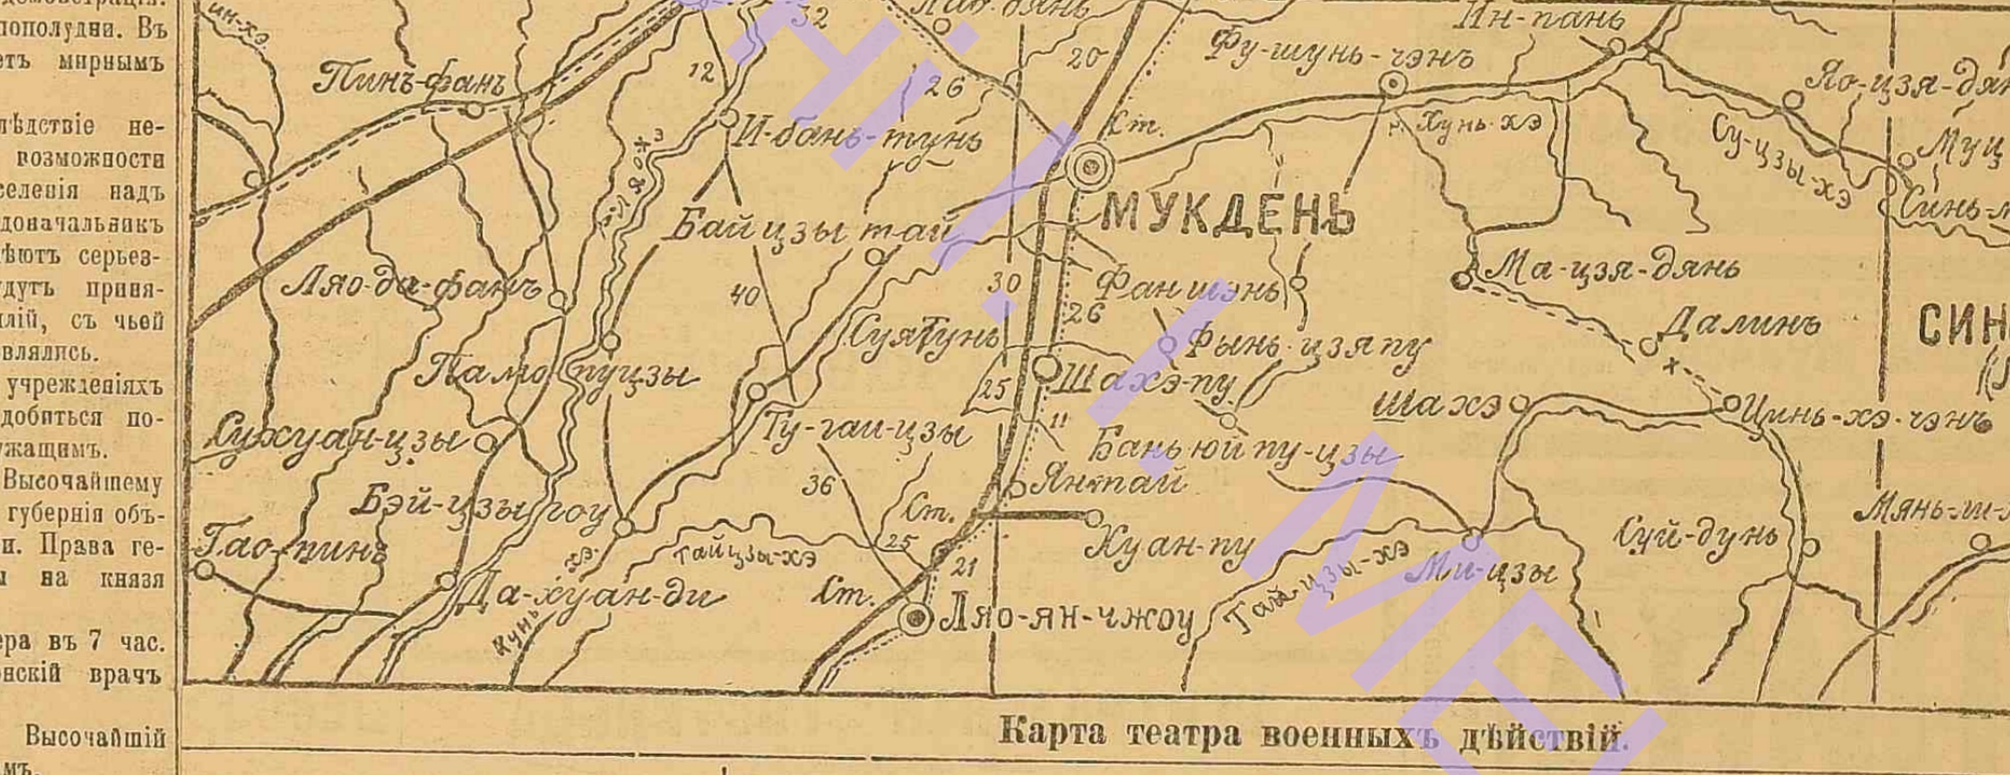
пополудни. Въ
етъ мирнымъ

тѣдствіе не-
возможности
селенія надъ
доначальникъ
ѣютъ серьез-
дутъ приня-
лій, съ чьей
влялись.
учрежденіяхъ
добиться по-
жащимъ.
Высочайшему
губернія объ-
и. Права ге-
на князя

ера въ 7 час.
нскій врачъ

Высочайшій
мъ.

Ин-хэ
32
Ман-дянь
Ин-пань
20
Фу-шунь-чэнь
Пинъ-фань
12
26
Яо-цзя-дян
И-бань-тунь
Ст.
Хунь-хэ
Су-цзы-хэ
Муц
Синь-м
МУКДЕНЬ
Байцзы-тай
Ляо-да-фань
40
30
Фаньшэнь
Ма-цзя-дянь
26
Фынь-цзя-пу
Далинь
Суятунь
СИН
Пама-пуцзы
Шахэ-пу
25
Шахэ
Цинь-хэ-чэнь
11
Ту-гаи-цзы
Сухуан-цзы
Бань-юй-пу-цзы
Янтай
36
Бэй-цзы-гоу
Ст.
Мянь-ш
Хуан-пу
Суй-дунь
Тай-цзы-хэ
25
Тайцзы-хэ
Гао-линь
21
Ми-цзы
Ст.
Да-хуан-ди
Ляо-ян-чжоу
Кунь

Карта театра военныхъ дѣйствій.